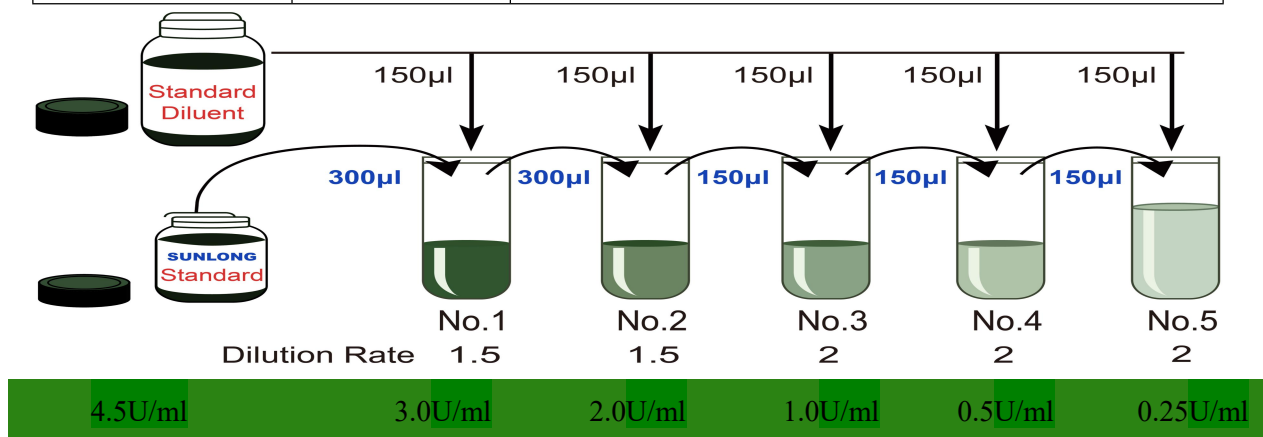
Standard Diluent

150μl 150μl 150μl 150μl 150μl

SUNLONG Standard

300μl 300μl 150μl 150μl 150μl

No.1 No.2 No.3 No.4 No.5

Dilution Rate 1.5 1.5 2 2 2

4.5U/ml 3.0U/ml 2.0U/ml 1.0U/ml 0.5U/ml 0.25U/ml